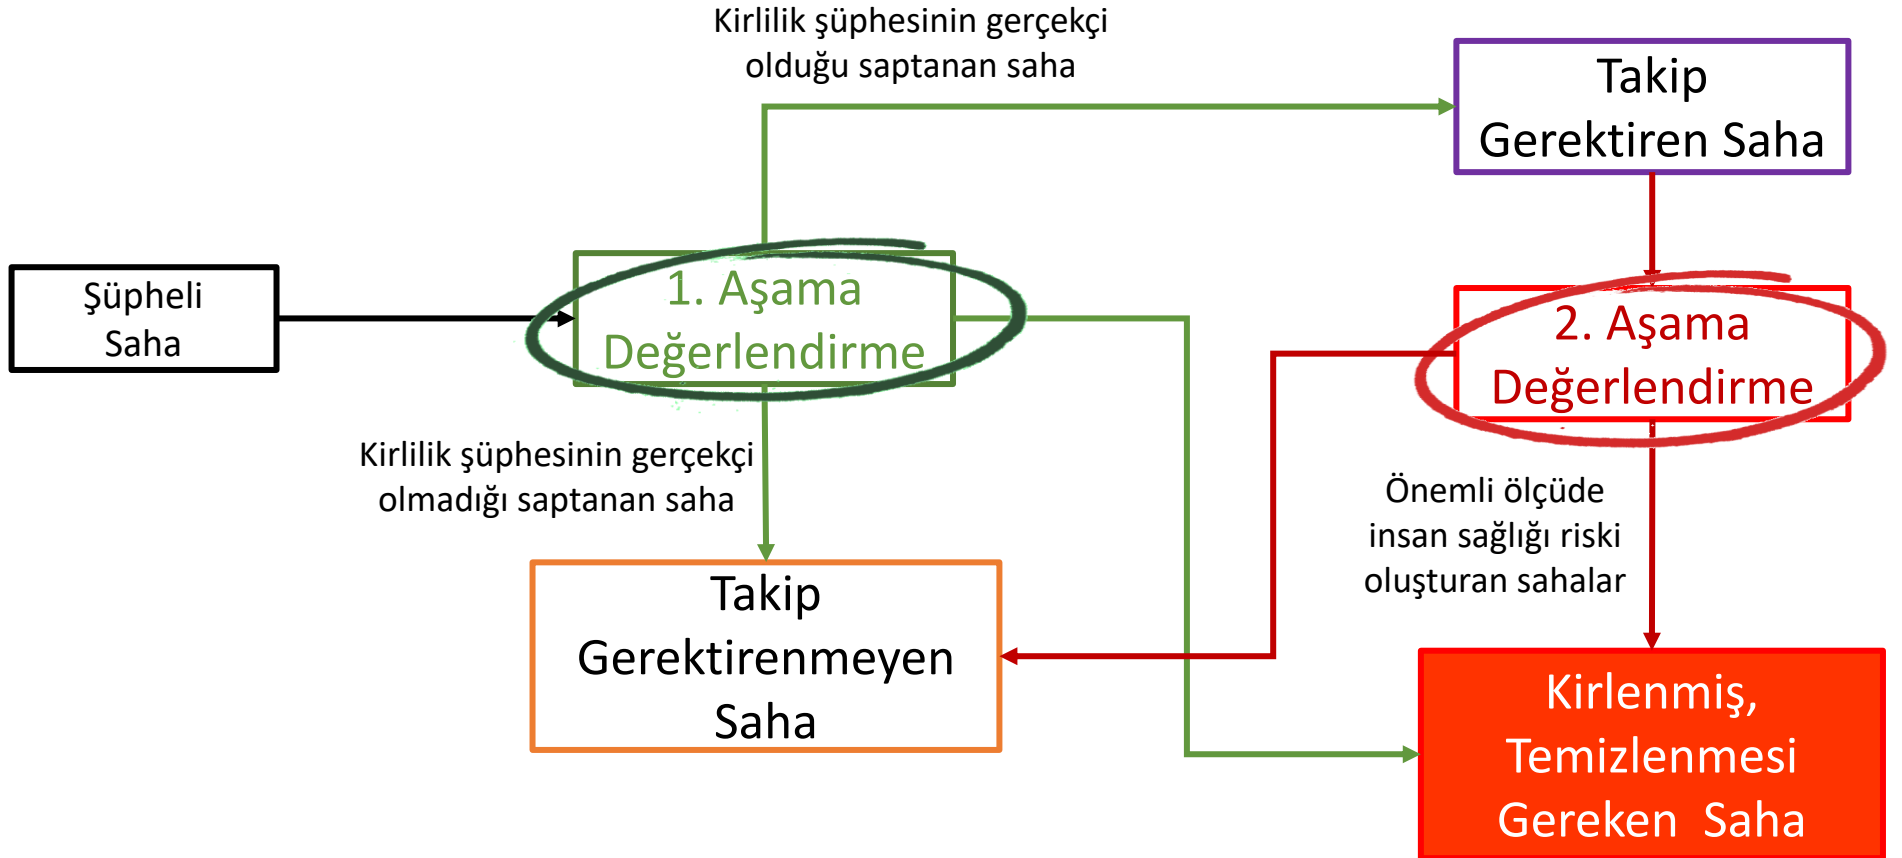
Şüpheli Saha

Kirlilik şüphesinin gerçekçi olduğu saptanan saha

1. Aşama Değerlendirme

Takip Gerektiren Saha

2. Aşama Değerlendirme

Kirlilik şüphesinin gerçekçi olmadığı saptanan saha

Önemli ölçüde insan sağlığı riski oluşturan sahalar

Takip Gerektirenmeyen Saha

Kirlenmiş, Temizlenmesi Gereken Saha